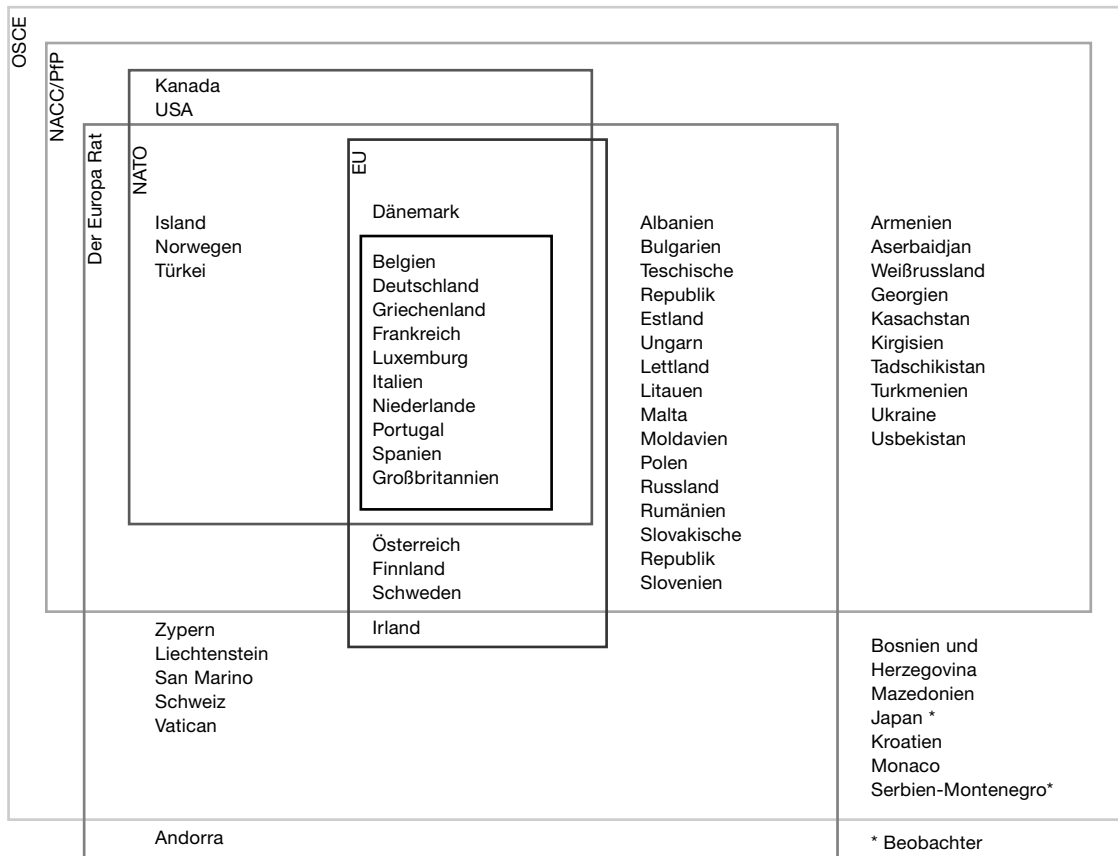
OSCE

NACC/PfP

Der Europa Rat

NATO

Kanada
USA

Island
Norwegen
Türkei

EU

Dänemark

Belgien
Deutschland
Griechenland
Frankreich
Luxemburg
Italien
Niederlande
Portugal
Spanien
Großbritannien

Österreich
Finnland
Schweden

Irland

Albanien
Bulgarien
Teschische Republik
Estland
Ungarn
Lettland
Litauen
Malta
Moldavien
Polen
Russland
Rumänien
Slovakische Republik
Slovenien

Armenien
Aserbaidjan
Weißrussland
Georgien
Kasachstan
Kirgisien
Tadschikistan
Turkmenien
Ukraine
Usbekistan

Zypern
Liechtenstein
San Marino
Schweiz
Vatican

Bosnien und Herzegovina
Mazedonien
Japan *
Kroatien
Monaco
Serbien-Montenegro*

Andorra

* Beobachter